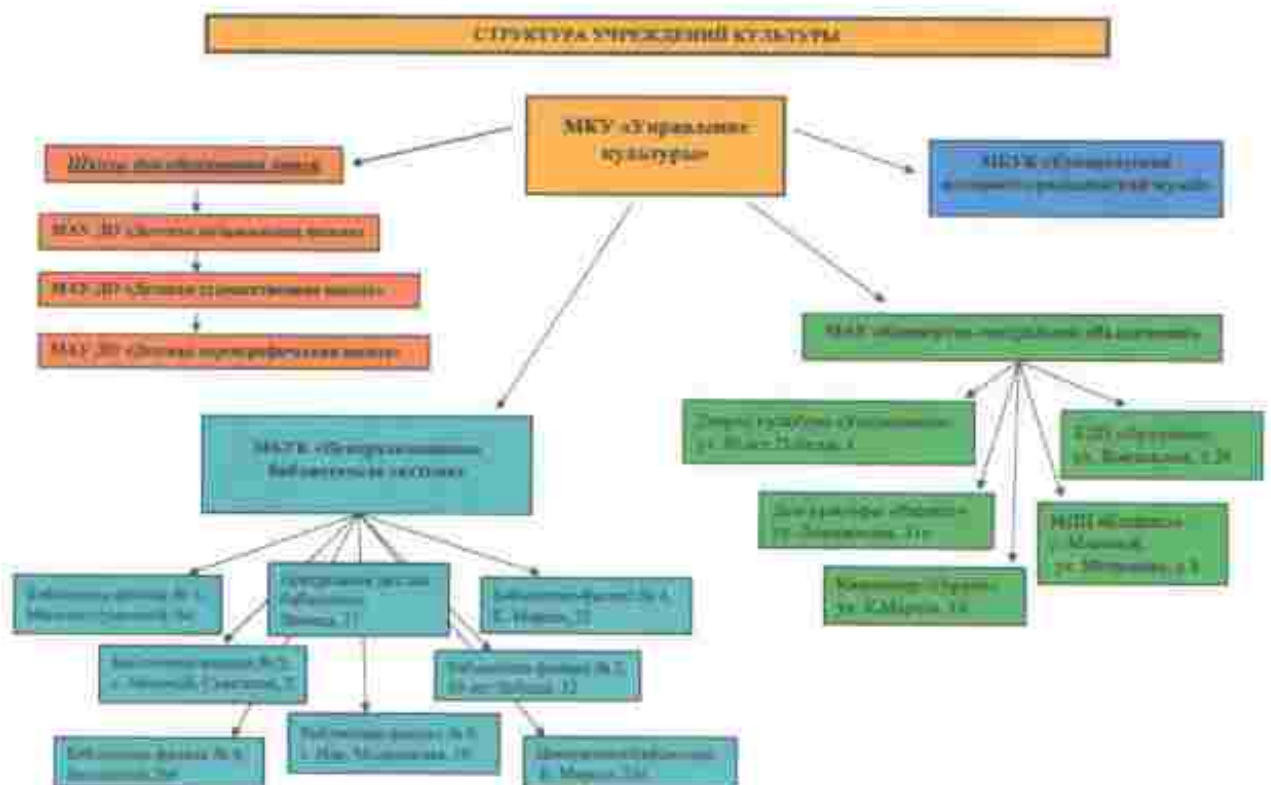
СТРУКТУРА УЧРЕЖДЕНИЙ КУЛЬТУРЫ

МКУ «Управление культуры»

Школы дополнительного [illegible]

МАУ ДО «Детская музыкальная школа»

МАУ ДО «Детская художественная школа»

МАУ ДО «Детская хореографическая школа»

МБУК «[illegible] краеведческий музей»

МАУ «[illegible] объединение»

МБУК «Централизованная библиотечная система»

Дворец культуры «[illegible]» ул. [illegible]

КДЦ «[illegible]» ул. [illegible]

Дом культуры «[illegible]» ул. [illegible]

МДН «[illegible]» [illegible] ул. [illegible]

Кинотеатр «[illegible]» ул. К.Маркса, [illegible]

Библиотека-филиал № 1 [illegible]

Центральная детская библиотека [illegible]

Библиотека-филиал № 4 К. Маркса, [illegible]

Библиотека-филиал № 2 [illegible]

Библиотека-филиал № 5 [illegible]

Библиотека-филиал № 6 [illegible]

Библиотека-филиал № 3 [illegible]

Центральная библиотека К. Маркса, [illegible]